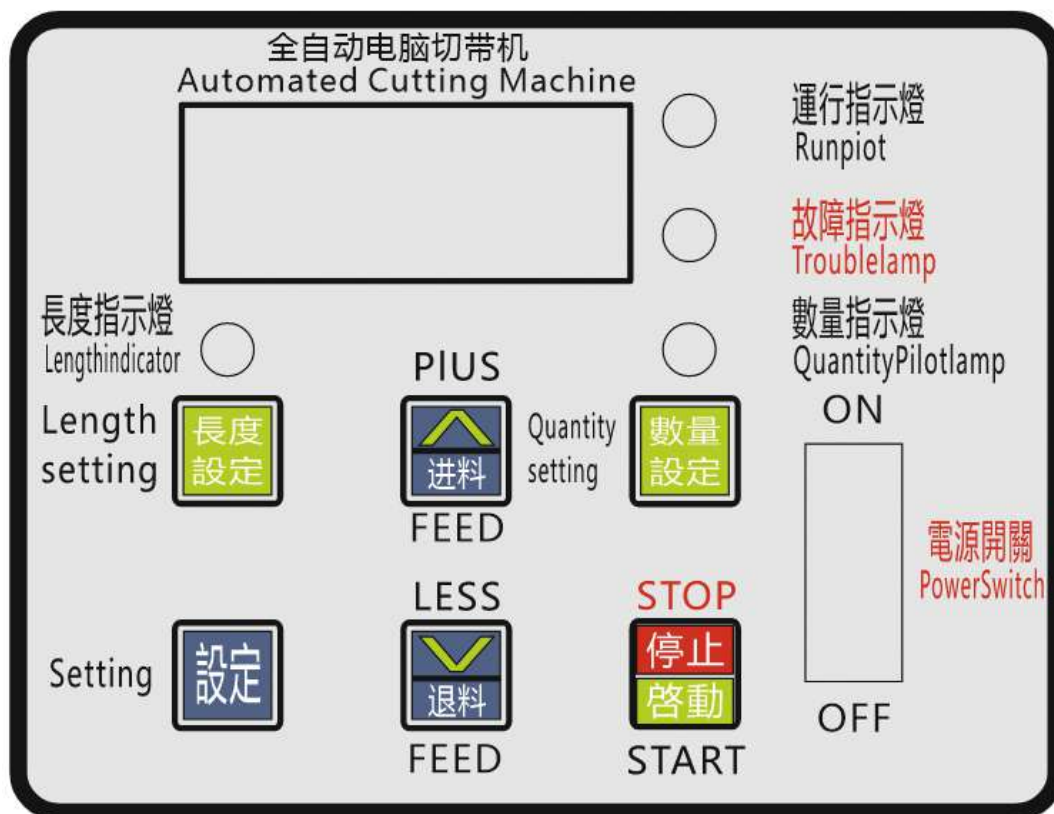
全自动电脑切带机
Automated Cutting Machine

運行指示燈
Runpiot

故障指示燈
Troublelamp

長度指示燈
Lengthindicator

數量指示燈
QuantityPilotlamp

PIUS

Length setting

長度設定

进料

Quantity setting

數量設定

FEED

ON

電源開關
PowerSwitch

LESS

STOP

Setting

設定

退料

停止

啓動

FEED

START

OFF